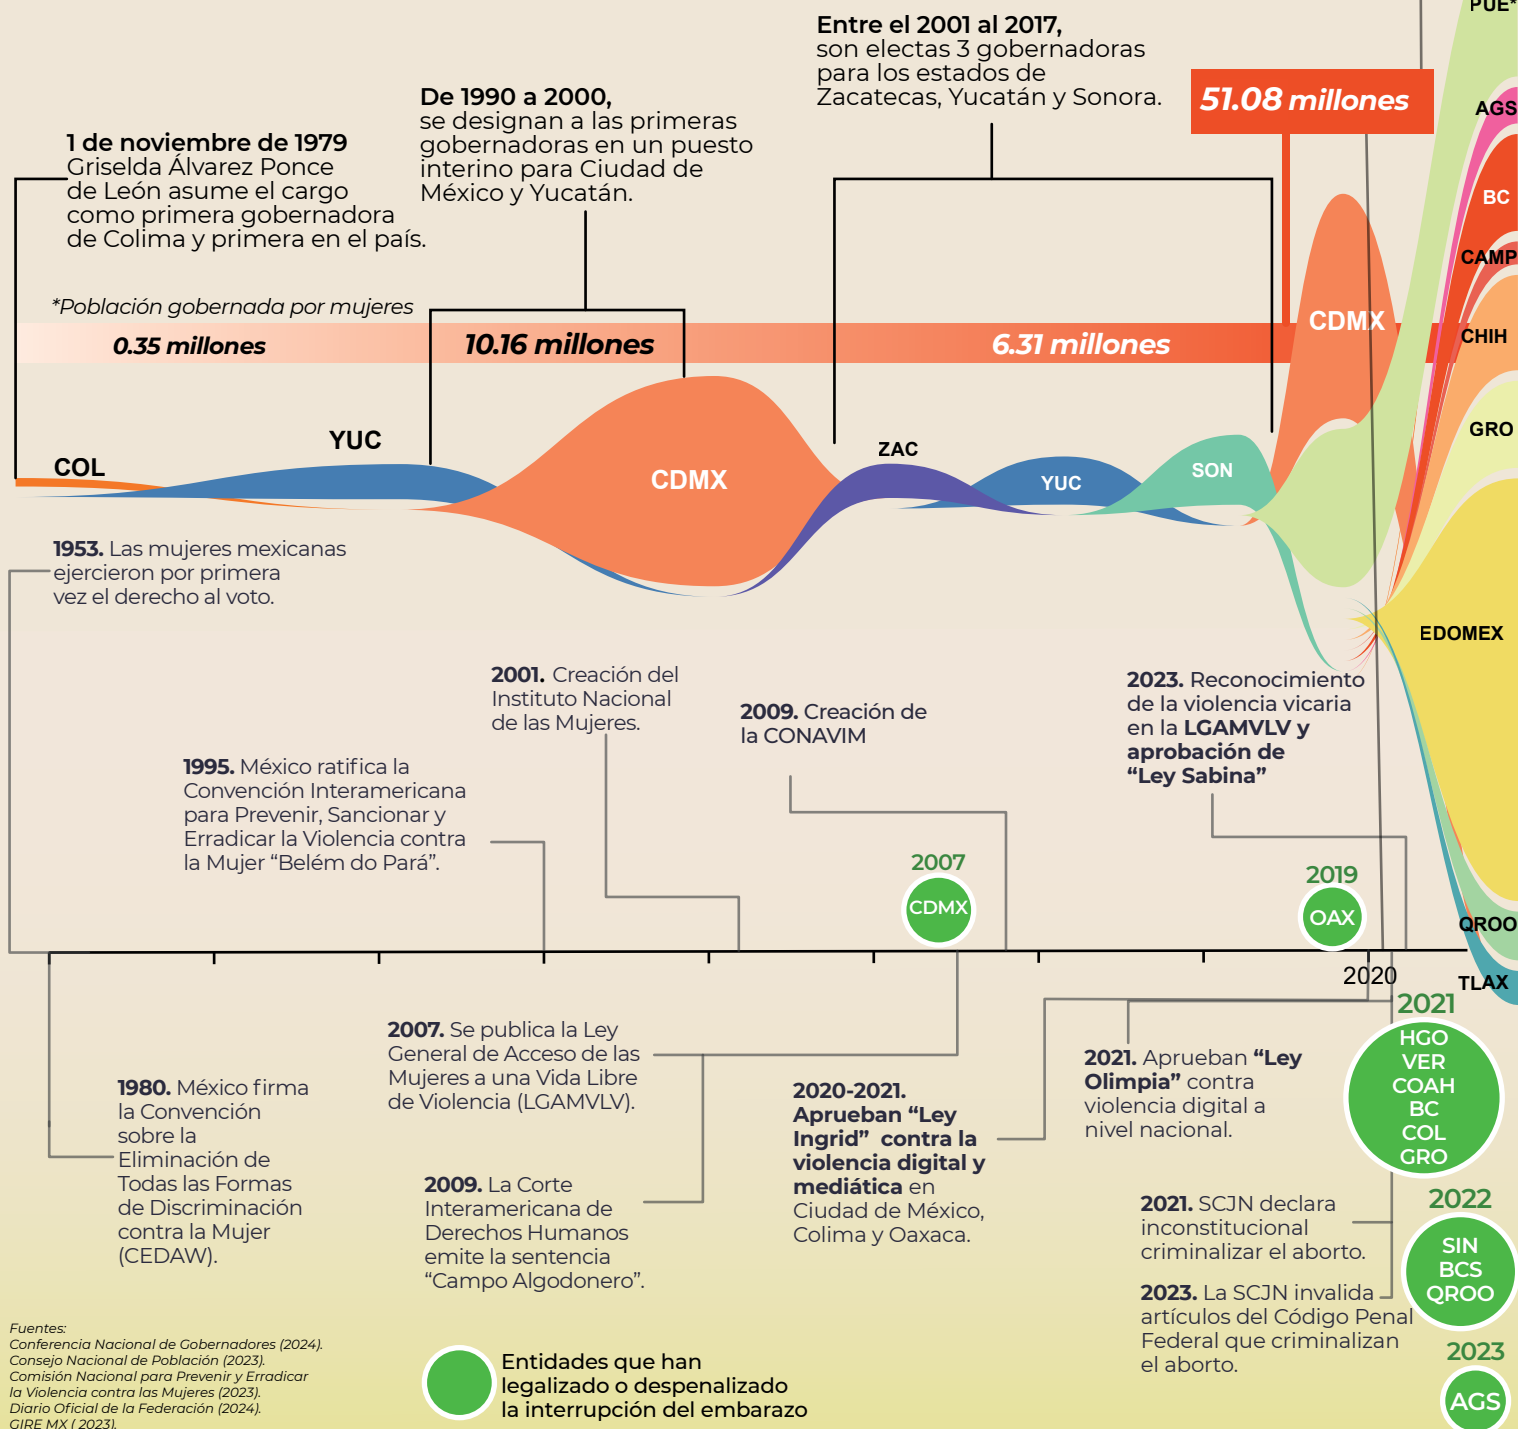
PUE*

Entre el 2001 al 2017, son electas 3 gobernadoras para los estados de Zacatecas, Yucatán y Sonora.

51.08 millones

De 1990 a 2000, se designan a las primeras gobernadoras en un puesto interino para Ciudad de México y Yucatán.

1 de noviembre de 1979 Griselda Álvarez Ponce de León asume el cargo como primera gobernadora de Colima y primera en el país.

*Población gobernada por mujeres

0.35 millones

10.16 millones

6.31 millones

AGS

BC

CAMP

CHIH

GRO

EDOMEX

QROO

TLAX

CDMX

COL

YUC

CDMX

ZAC

YUC

SON

1953. Las mujeres mexicanas ejercieron por primera vez el derecho al voto.

2001. Creación del Instituto Nacional de las Mujeres.

2009. Creación de la CONAVIM

2023. Reconocimiento de la violencia vicaria en la LGAMVLV y aprobación de “Ley Sabina”

1995. México ratifica la Convención Interamericana para Prevenir, Sancionar y Erradicar la Violencia contra la Mujer “Belém do Pará”.

2007
CDMX

2019
OAX

2020

2021
HGO
VER
COAH
BC
COL
GRO

2007. Se publica la Ley General de Acceso de las Mujeres a una Vida Libre de Violencia (LGAMVLV).

1980. México firma la Convención sobre la Eliminación de Todas las Formas de Discriminación contra la Mujer (CEDAW).

2020-2021. Aprueban “Ley Ingrid” contra la violencia digital y mediática en Ciudad de México, Colima y Oaxaca.

2021. Aprueban “Ley Olimpia” contra violencia digital a nivel nacional.

2009. La Corte Interamericana de Derechos Humanos emite la sentencia “Campo Algodonero”.

2021. SCJN declara inconstitucional criminalizar el aborto.

2022
SIN
BCS
QROO

2023. La SCJN invalida artículos del Código Penal Federal que criminalizan el aborto.

2023
AGS

Fuentes:
Conferencia Nacional de Gobernadores (2024).
Consejo Nacional de Población (2023).
Comisión Nacional para Prevenir y Erradicar la Violencia contra las Mujeres (2023).
Diario Oficial de la Federación (2024).
GIRE MX ( 2023).

Entidades que han legalizado o despenalizado la interrupción del embarazo